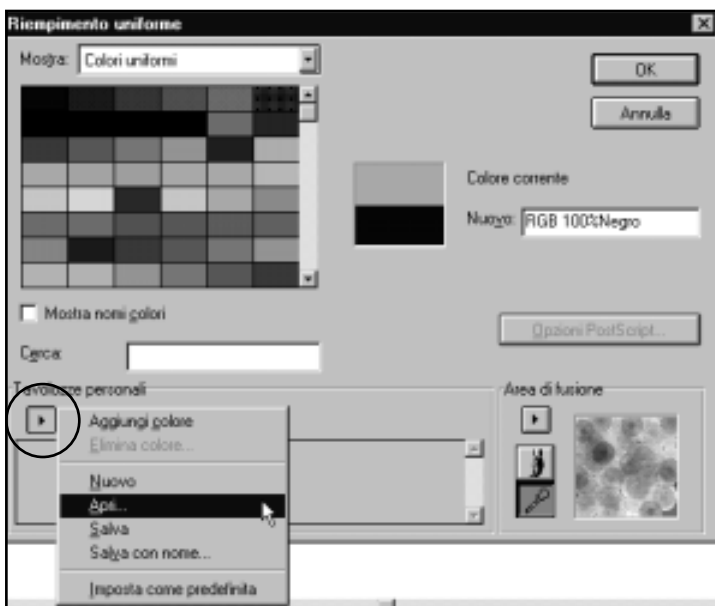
Riempimento uniforme

Mostra: Colori uniformi

OK

Annulla

Colore corrente

Nuovo: RGB 100%Negro

Mostra nomi colori

Opzioni PostScript...

Cerca:

Tavolozze personali

Area di fusione

Aggiungi colore
Elimina colore...
Nuovo
Apri...
Salva
Salva con nome...
Imposta come predefinita